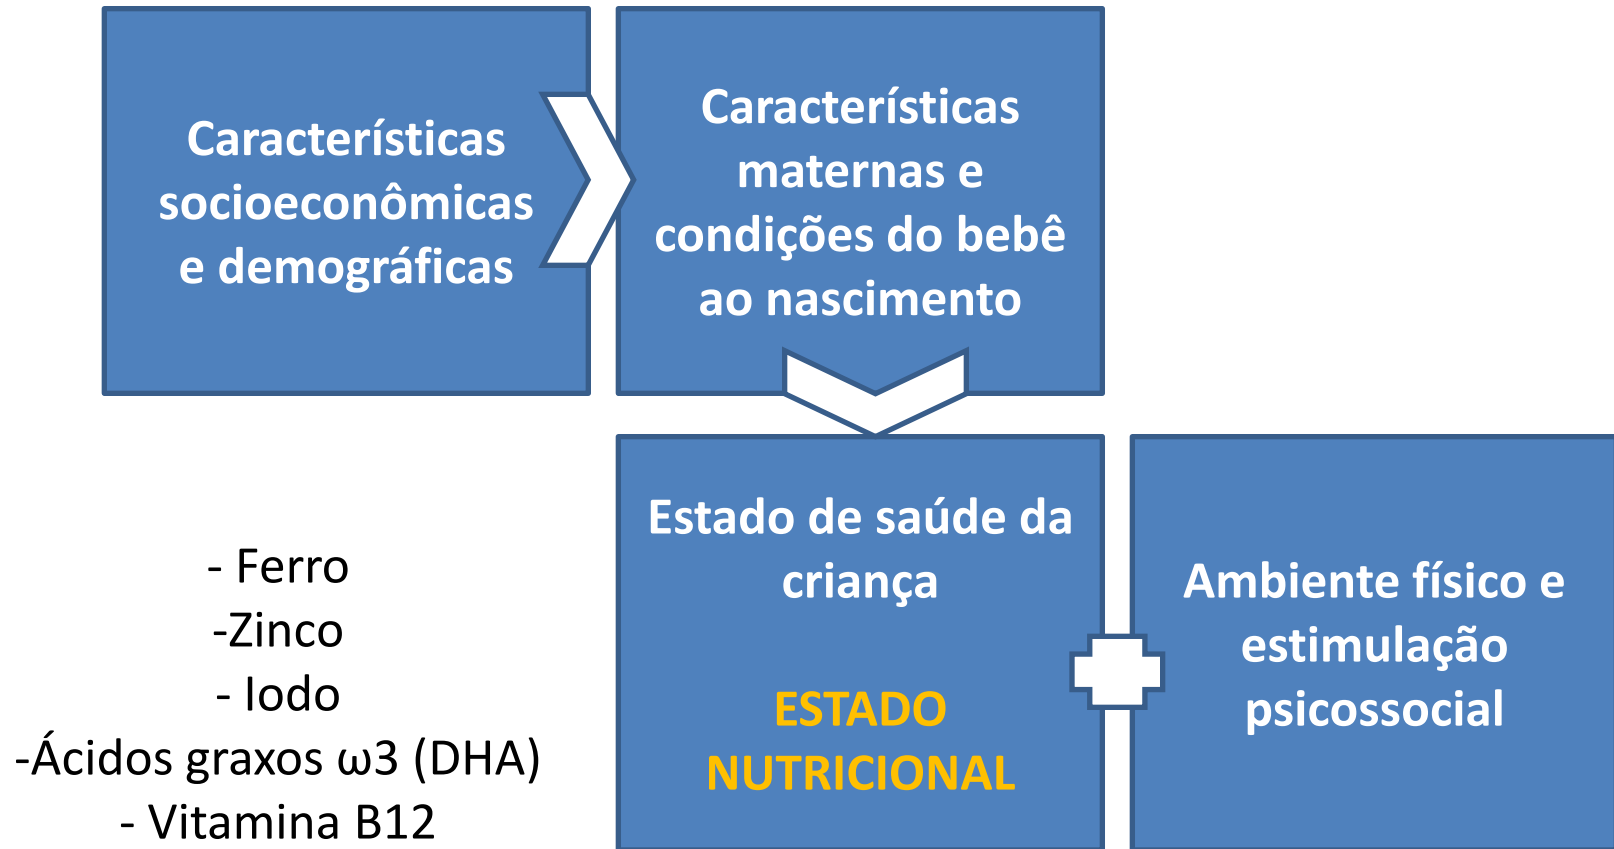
Características socioeconômicas e demográficas

Características maternas e condições do bebê ao nascimento

Estado de saúde da criança

ESTADO NUTRICIONAL

Ambiente físico e estimulação psicossocial

- Ferro
-Zinco
- Iodo
-Ácidos graxos ω3 (DHA)
- Vitamina B12